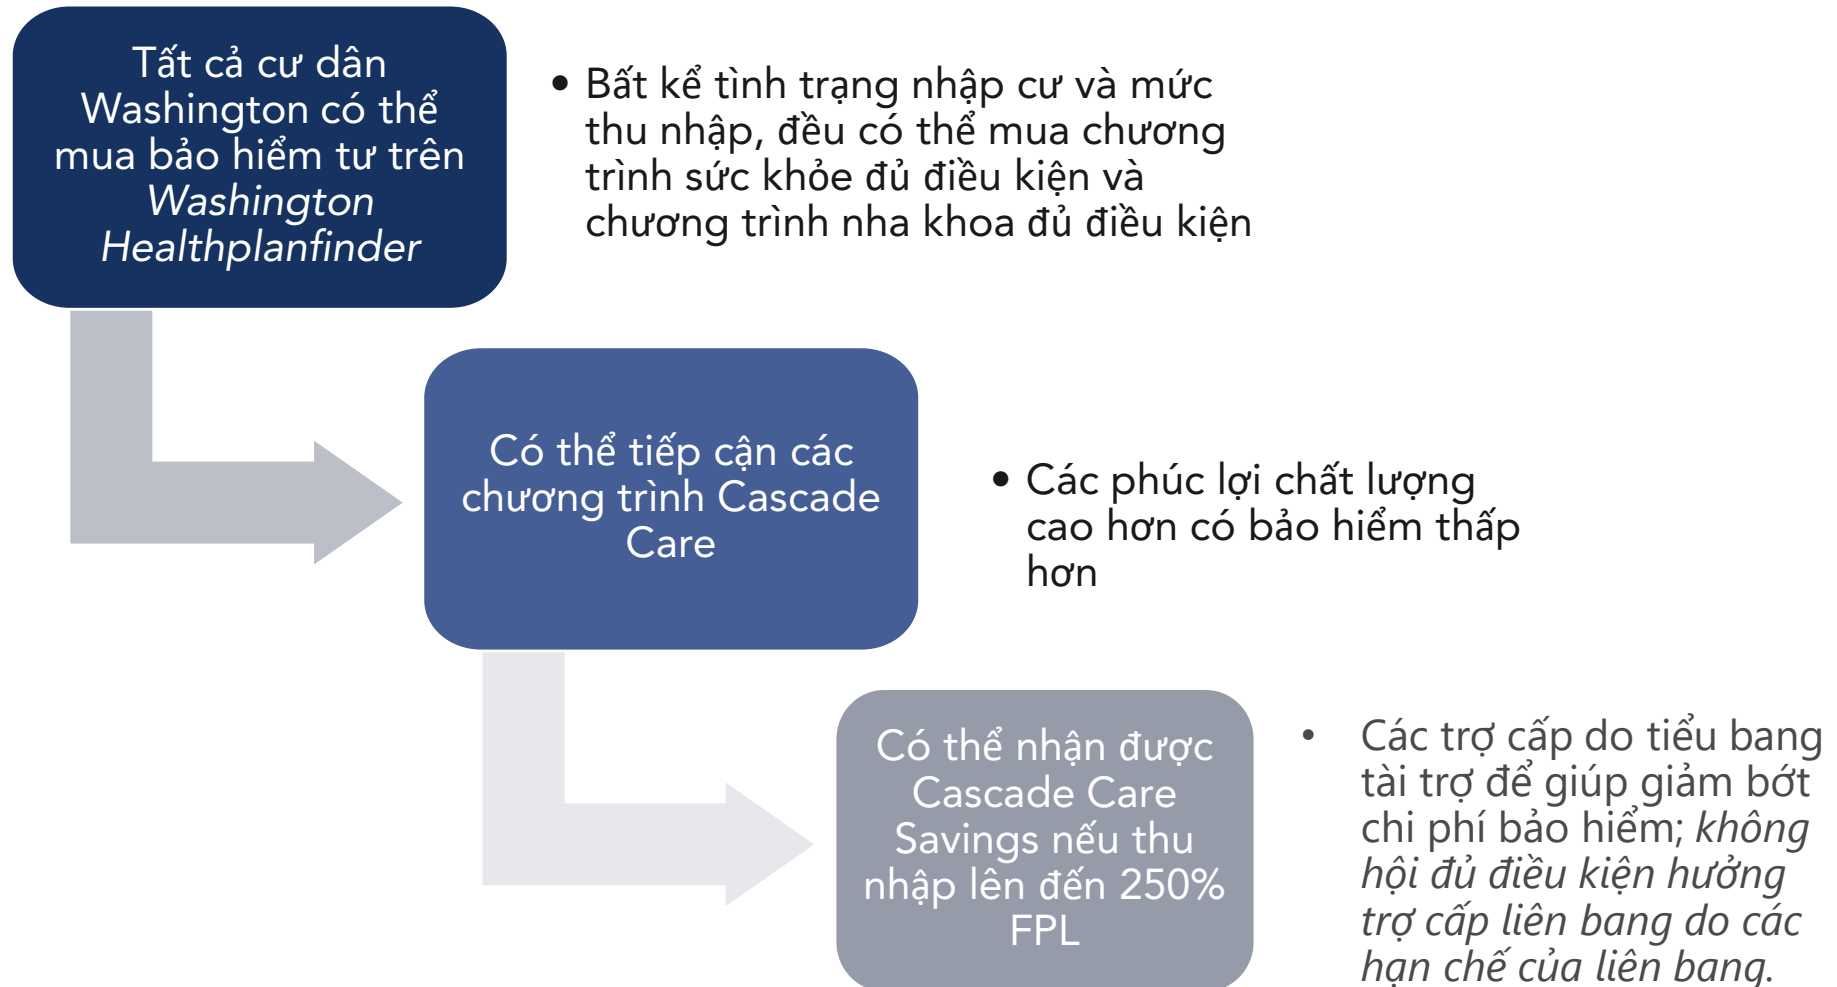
Tất cả cư dân Washington có thể mua bảo hiểm tư trên *Washington Healthplanfinder*

• Bất kể tình trạng nhập cư và mức thu nhập, đều có thể mua chương trình sức khỏe đủ điều kiện và chương trình nha khoa đủ điều kiện

Có thể tiếp cận các chương trình Cascade Care

• Các phúc lợi chất lượng cao hơn có bảo hiểm thấp hơn

Có thể nhận được Cascade Care Savings nếu thu nhập lên đến 250% FPL

• Các trợ cấp do tiểu bang tài trợ để giúp giảm bớt chi phí bảo hiểm; *không hội đủ điều kiện hưởng trợ cấp liên bang do các hạn chế của liên bang.*